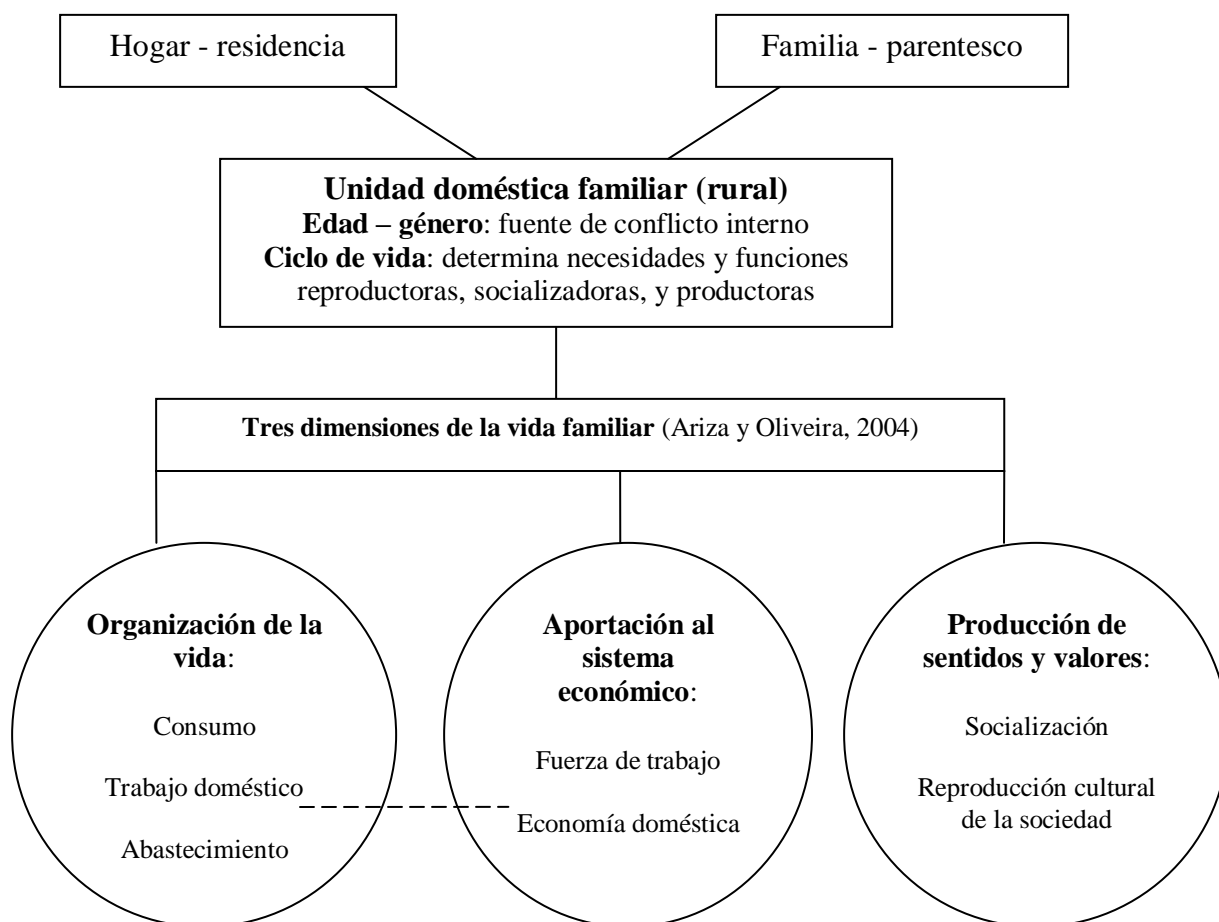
Hogar - residencia

Familia - parentesco

**Unidad doméstica familiar (rural)**
**Edad – género**: fuente de conflicto interno
**Ciclo de vida**: determina necesidades y funciones reproductoras, socializadoras, y productoras

**Tres dimensiones de la vida familiar** (Ariza y Oliveira, 2004)

**Organización de la vida**:

Consumo

Trabajo doméstico

Abastecimiento

**Aportación al sistema económico**:

Fuerza de trabajo

Economía doméstica

**Producción de sentidos y valores**:

Socialización

Reproducción cultural de la sociedad